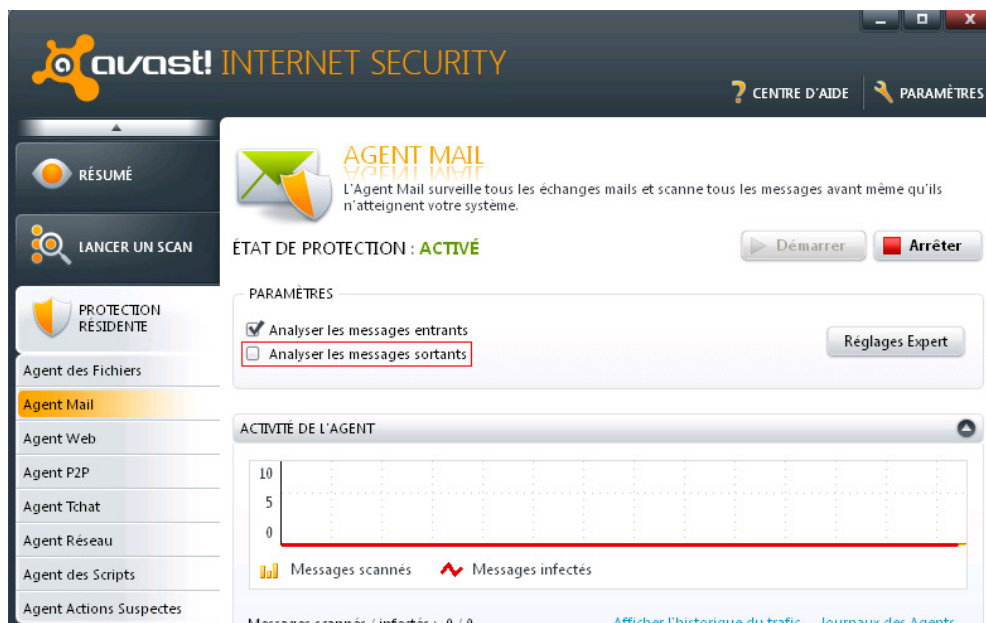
avast! INTERNET SECURITY

CENTRE D'AIDE
PARAMÈTRES

RÉSUMÉ

LANCER UN SCAN

PROTECTION RÉSIDENTE

Agent des Fichiers
Agent Mail
Agent Web
Agent P2P
Agent Tchat
Agent Réseau
Agent des Scripts
Agent Actions Suspectes

AGENT MAIL

L'Agent Mail surveille tous les échanges mails et scanne tous les messages avant même qu'ils n'atteignent votre système.

ÉTAT DE PROTECTION : ACTIVÉ

Démarrer
Arrêter

PARAMÈTRES

Analyser les messages entrants
Analyser les messages sortants

Réglages Expert

ACTIVITÉ DE L'AGENT

10
5
0

Messages scannés
Messages infectés

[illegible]